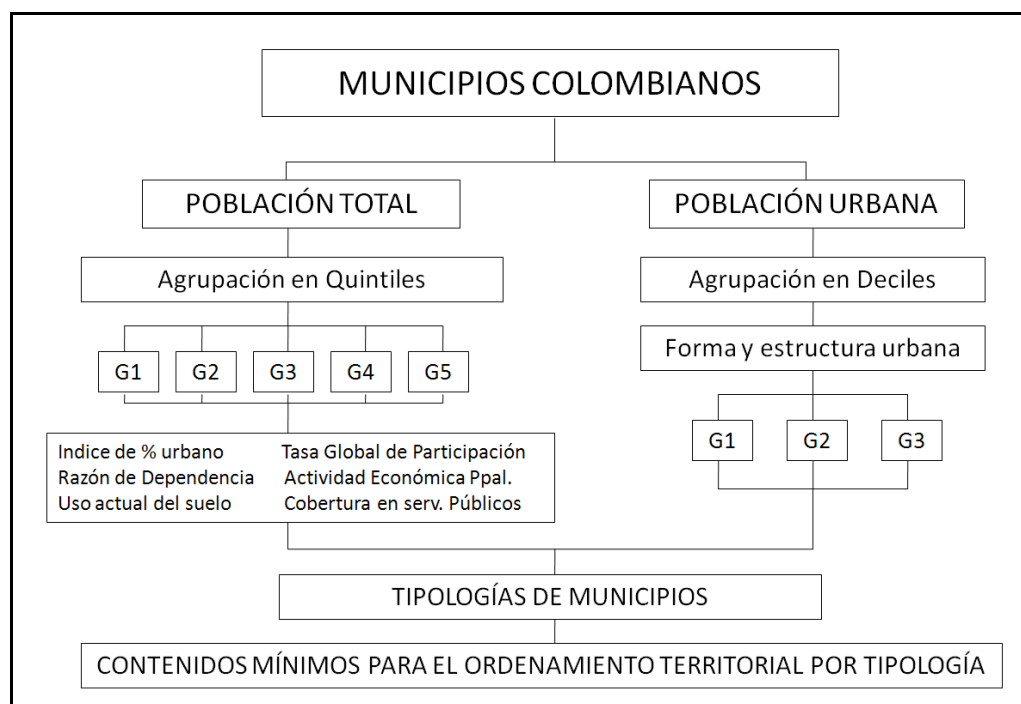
MUNICIPIOS COLOMBIANOS

POBLACIÓN TOTAL

POBLACIÓN URBANA

Agrupación en Quintiles

Agrupación en Deciles

Forma y estructura urbana

G1 G2 G3 G4 G5

G1 G2 G3

Indice de % urbano
Razón de Dependencia
Uso actual del suelo

Tasa Global de Participación
Actividad Económica Ppal.
Cobertura en serv. Públicos

TIPOLOGÍAS DE MUNICIPIOS

CONTENIDOS MÍNIMOS PARA EL ORDENAMIENTO TERRITORIAL POR TIPOLOGÍA